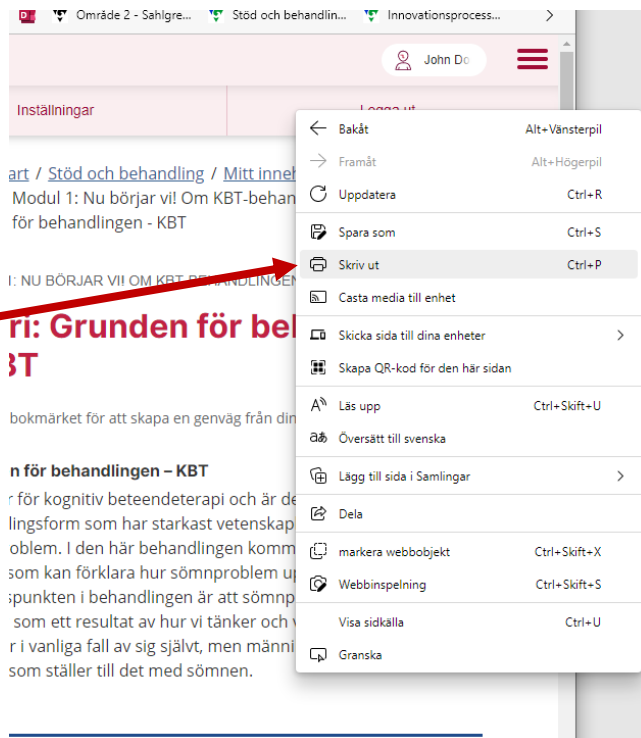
Område 2 - Sahlgre... Stöd och behandlin... Innovationsprocess...

John Do

Inställningar

Logga ut

art / Stöd och behandling / Mitt inneh

Modul 1: Nu börjar vi! Om KBT-behan för behandlingen - KBT

: NU BÖRJAR VI! OM KBT-BEHANDLINGEN

ri: Grunden för bel BT

bokmärket för att skapa en genväg från din

n för behandlingen – KBT

r för kognitiv beteendeterapi och är de lingsform som har starkast vetenskap oblem. I den här behandlingen komm som kan förklara hur sömnproblem up spunkten i behandlingen är att sömnp som ett resultat av hur vi tänker och v r i vanliga fall av sig självt, men männi som ställer till det med sömnen.

Bakåt Alt+Vänsterpil
Framåt Alt+Högerpil
Uppdatera Ctrl+R
Spara som Ctrl+S
Skriv ut Ctrl+P
Casta media till enhet
Skicka sida till dina enheter
Skapa QR-kod för den här sidan
Läs upp Ctrl+Skift+U
Översätt till svenska
Lägg till sida i Samlingar
Dela
markera webbobjekt Ctrl+Skift+X
Webbinspelning Ctrl+Skift+S
Visa sidkälla Ctrl+U
Granska